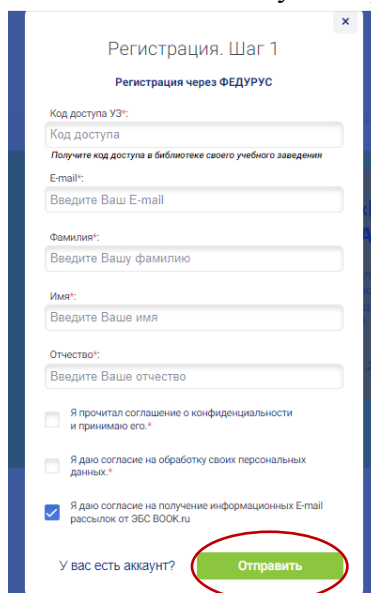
×

Регистрация. Шаг 1

Регистрация через ФЕДУРУС

Код доступа УЗ*:

Код доступа

Получите код доступа в библиотеке своего учебного заведения

E-mail*:

Введите Ваш E-mail

Фамилия*:

Введите Вашу фамилию

Имя*:

Введите Ваше имя

Отчество*:

Введите Ваше отчество

Я прочитал соглашение о конфиденциальности и принимаю его.*

Я даю согласие на обработку своих персональных данных.*

Я даю согласие на получение информационных E-mail рассылок от ЭБС BOOK.ru

У вас есть аккаунт?

Отправить